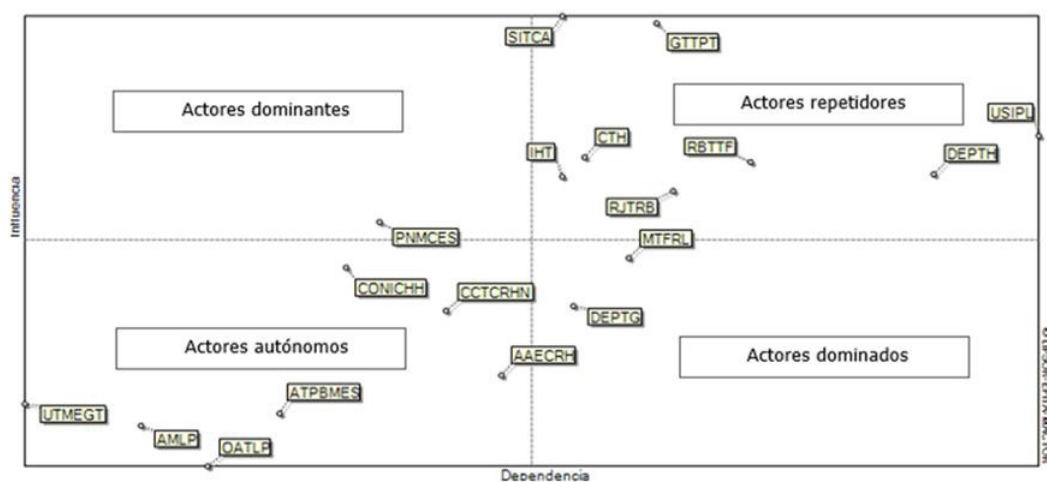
SITCA
GTTPT
Actores dominantes
Actores repetidores
USIPL
CTH
IHT
RBTTF
DEPTH
Influencia
RJTRB
PNMCES
MTFRL
CONICHH
CCTCRHN
DEPTG
Actores autónomos
AAECRH
Actores dominados
ATPBMES
UTMEGT
AMLP
OATLP
Dependencia